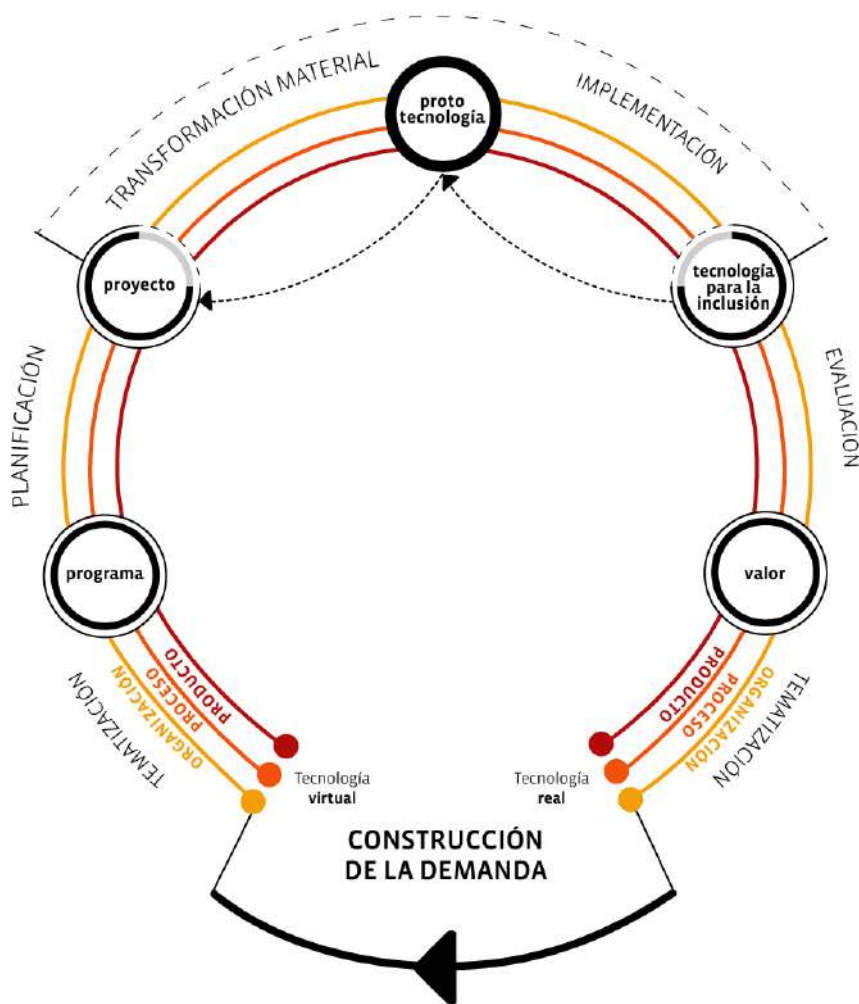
TRANSFORMACIÓN MATERIAL

proto tecnología

IMPLEMENTACIÓN

proyecto

tecnología para la inclusión

PLANIFICACIÓN

EVALUACIÓN

programa

valor

PRODUCTO
PROCESO
ORGANIZACIÓN

PRODUCTO
PROCESO
ORGANIZACIÓN

TEMATIZACIÓN

TEMATIZACIÓN

Tecnología virtual

Tecnología real

CONSTRUCCIÓN DE LA DEMANDA